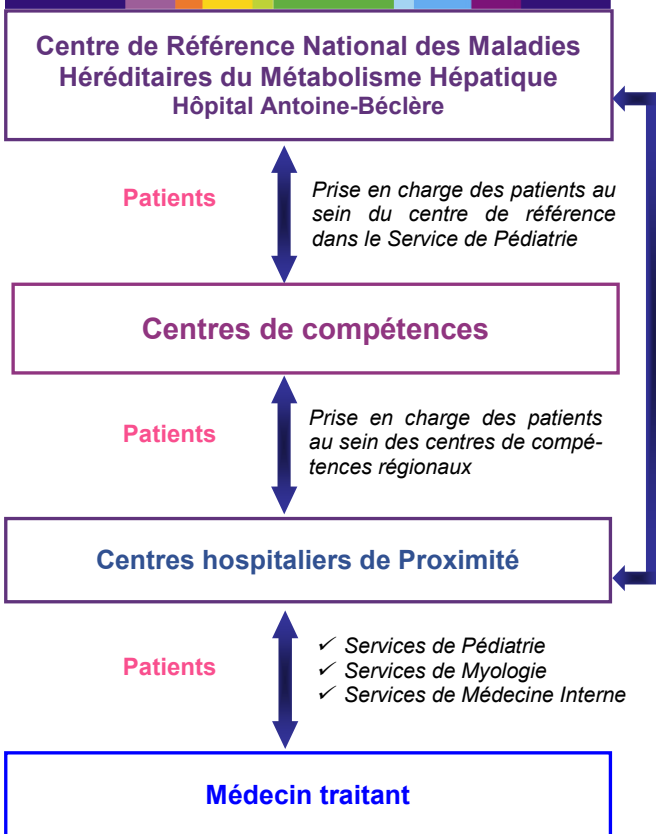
Centre de Référence National des Maladies Héréditaires du Métabolisme Hépatique
Hôpital Antoine-Béclère

Patients

Prise en charge des patients au sein du centre de référence dans le Service de Pédiatrie

Centres de compétences

Patients

Prise en charge des patients au sein des centres de compétences régionaux

Centres hospitaliers de Proximité

Patients

✓ Services de Pédiatrie
✓ Services de Myologie
✓ Services de Médecine Interne

Médecin traitant